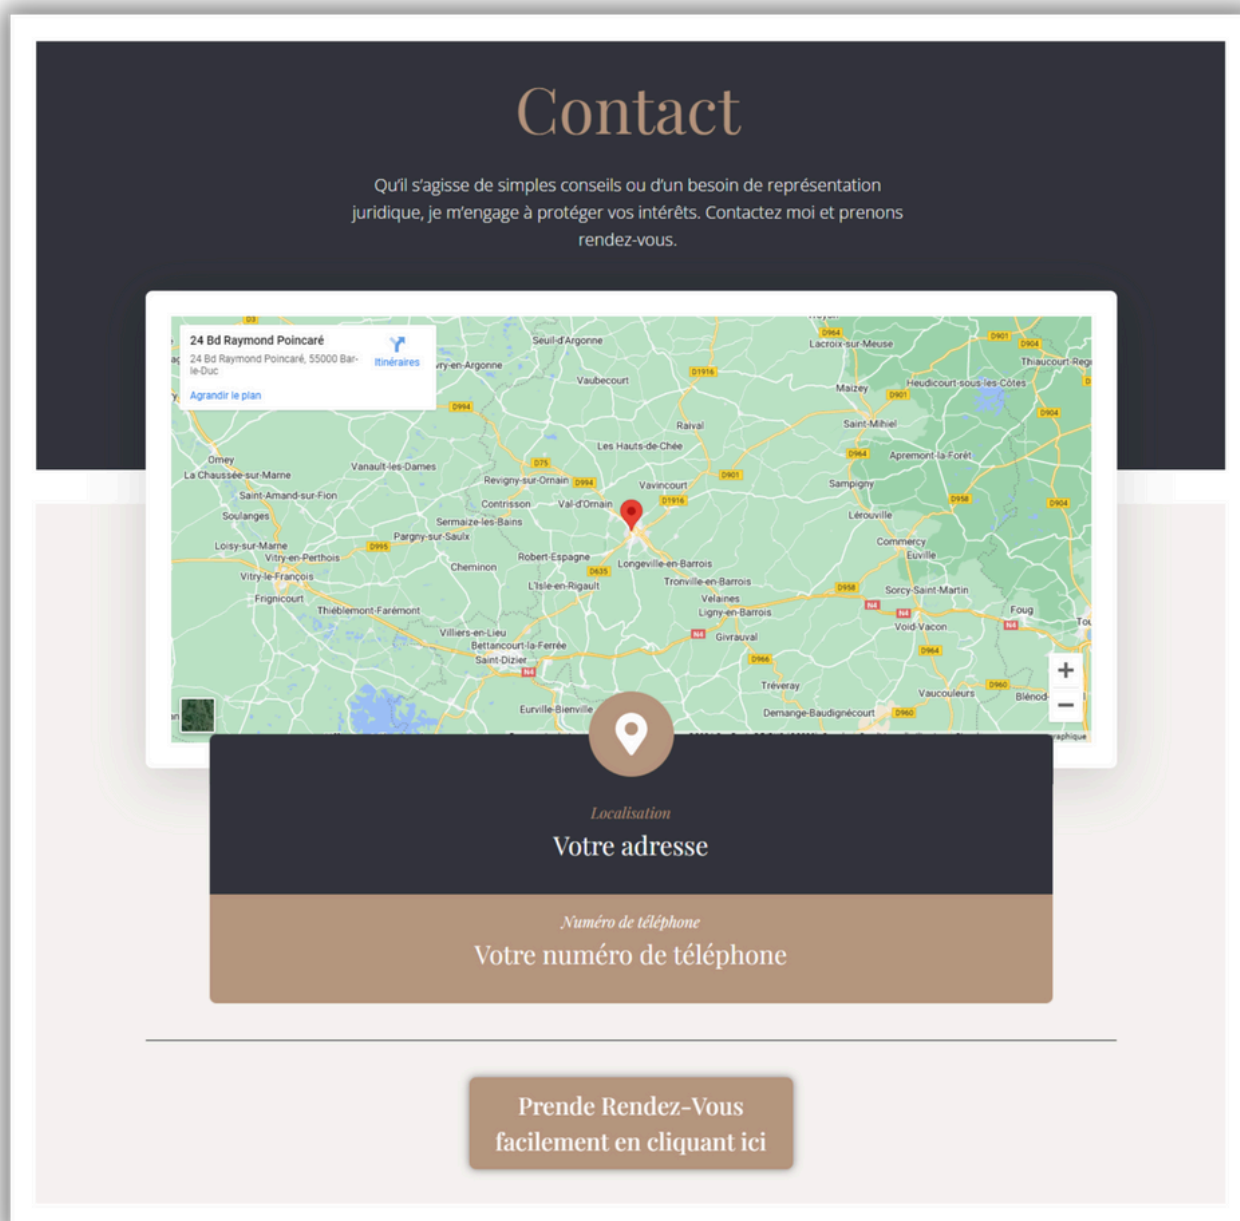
Contact

Qu'il s'agisse de simples conseils ou d'un besoin de représentation juridique, je m'engage à protéger vos intérêts. Contactez moi et prenons rendez-vous.

24 Bd Raymond Poincaré
24 Bd Raymond Poincaré, 55000 Bar-le-Duc
Itinéraires
Agrandir le plan

Seuil-d'Argonne
Lacroix-sur-Meuse
Thiaucourt-Regn
Vaubecourt
Maizey
Heudicourt-sous-les-Côtes
Raival
Saint-Mihiel
Les Hauts-de-Chée
Apremont-la-Forêt
Omey
La Chaussée-sur-Marne
Vanault-les-Dames
Revigny-sur-Ornain
Vavincourt
Sampigny
Saint-Amand-sur-Fion
Contrisson
Val-d'Ornain
Lérouville
Soulanges
Sermaize-les-Bains
Pargny-sur-Saulx
Commercy
Loisy-sur-Marne
Euville
Vitry-en-Perthois
Robert-Espagne
Cheminon
Longeville-en-Barrois
Vitry-le-François
L'Isle-en-Rigault
Tronville-en-Barrois
Sorcy-Saint-Martin
Frignicourt
Velaines
Thiéblemont-Farémont
Ligny-en-Barrois
Foug
Void-Vacon
Villiers-en-Lieu
Givrauval
Bettancourt-la-Ferrée
Saint-Dizier
Tréveray
Vaucouleurs
Blénod
Eurville-Bienville
Demange-Baudignécourt
D994
D75
D1916
D901
D964
D904
D958
D995
D635
N4
D966
D960
+
−

Localisation
Votre adresse

Numéro de téléphone
Votre numéro de téléphone

Prende Rendez-Vous facilement en cliquant ici